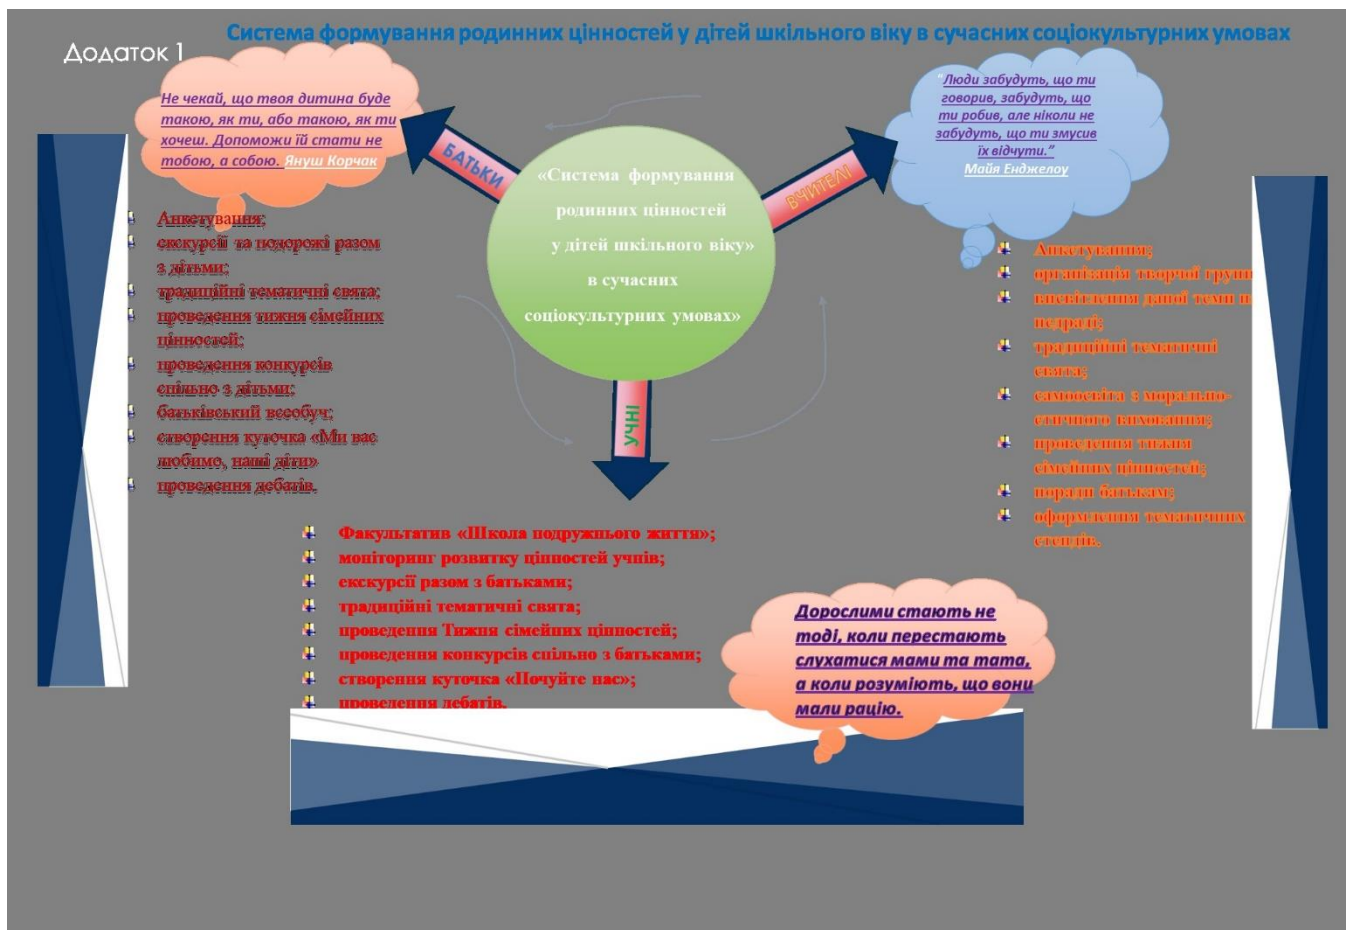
Додаток 1

Система формування родинних цінностей у дітей шкільного віку в сучасних соціокультурних умовах

Не чекай, що твоя дитина буде такою, як ти, або такою, як ти хочеш. Допоможи їй стати не тобою, а собою. Януш Корчак

“Люди забудуть, що ти говорив, забудуть, що ти робив, але ніколи не забудуть, що ти змусив їх відчути.” Майя Енджелоу

БАТЬКИ

ВЧИТЕЛІ

«Система формування родинних цінностей у дітей шкільного віку» в сучасних соціокультурних умовах»

УЧНІ

Анкетування;
екскурсії та подорожі разом з дітьми;
традиційні тематичні свята;
проведення тижня сімейних цінностей;
проведення конкурсів спільно з дітьми;
батьківський всеобуч;
створення куточка «Ми вас любимо, наші діти»
проведення дебатів.

Анкетування;
організація творчої групи
висвітлення даної теми в пресі;
традиційні тематичні свята;
самоосвіта з морально-етичного виховання;
проведення тижня сімейних цінностей;
поради батькам;
оформлення тематичних стендів.

Факультатив «Школа подружнього життя»;
моніторинг розвитку цінностей учнів;
екскурсії разом з батьками;
традиційні тематичні свята;
проведення Тижня сімейних цінностей;
проведення конкурсів спільно з батьками;
створення куточка «Почуйте нас»;
проведення дебатів.

Дорослими стають не тоді, коли перестають слухатися мами та тата, а коли розуміють, що вони мали рацію.